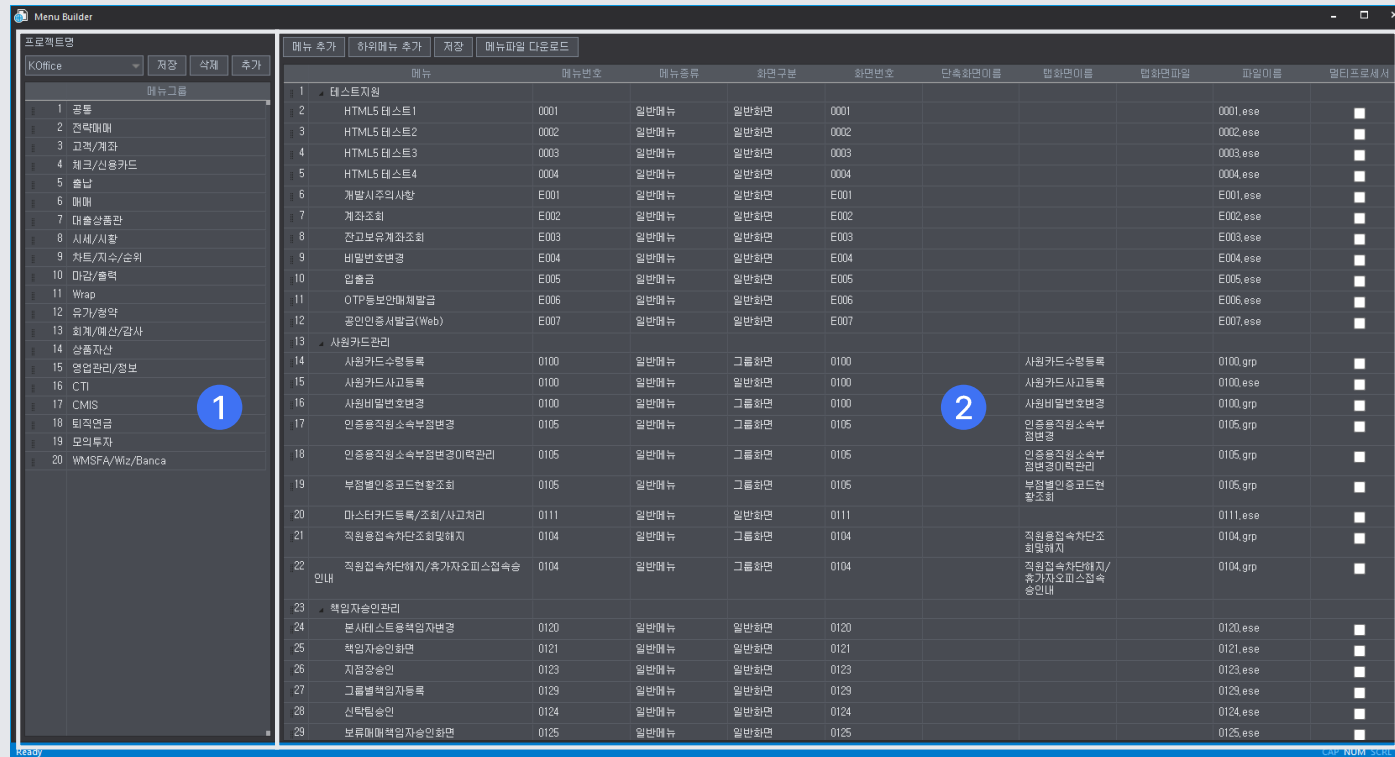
Menu Builder

프로젝트명

KOffice 저장 삭제 추가

메뉴그룹

| | |
|---|---|
| 1 | 공통 |
| 2 | 전략매매 |
| 3 | 고객/계좌 |
| 4 | 체크/신용카드 |
| 5 | 출납 |
| 6 | 매매 |
| 7 | 대출상품관 |
| 8 | 시세/시황 |
| 9 | 차트/지수/순위 |
| 10 | 마감/출력 |
| 11 | Wrap |
| 12 | 유가/청약 |
| 13 | 회계/예산/감사 |
| 14 | 상품자산 |
| 15 | 영업관리/정보 |
| 16 | CTI |
| 17 | CMIS |
| 18 | 퇴직연금 |
| 19 | 모의투자 |
| 20 | WMSFA/Wiz/Banca |

1

메뉴 추가 하위메뉴 추가 저장 메뉴파일 다운로드

| | 메뉴 | 메뉴번호 | 메뉴종류 | 화면구분 | 화면번호 | 단축화면이름 | 탭화면이름 | 탭화면파일 | 파일이름 | 멀티프로세서 |
|---|---|---|---|---|---|---|---|---|---|---|
| 1 | 테스트지원 | | | | | | | | | |
| 2 | HTML5 테스트1 | 0001 | 일반메뉴 | 일반화면 | 0001 | | | | 0001.ese | |
| 3 | HTML5 테스트2 | 0002 | 일반메뉴 | 일반화면 | 0002 | | | | 0002.ese | |
| 4 | HTML5 테스트3 | 0003 | 일반메뉴 | 일반화면 | 0003 | | | | 0003.ese | |
| 5 | HTML5 테스트4 | 0004 | 일반메뉴 | 일반화면 | 0004 | | | | 0004.ese | |
| 6 | 개발시주의사항 | E001 | 일반메뉴 | 일반화면 | E001 | | | | E001.ese | |
| 7 | 계좌조회 | E002 | 일반메뉴 | 일반화면 | E002 | | | | E002.ese | |
| 8 | 잔고보유계좌조회 | E003 | 일반메뉴 | 일반화면 | E003 | | | | E003.ese | |
| 9 | 비밀번호변경 | E004 | 일반메뉴 | 일반화면 | E004 | | | | E004.ese | |
| 10 | 입출금 | E005 | 일반메뉴 | 일반화면 | E005 | | | | E005.ese | |
| 11 | OTP등보안매체발급 | E006 | 일반메뉴 | 일반화면 | E006 | | | | E006.ese | |
| 12 | 공인인증서발급(Web) | E007 | 일반메뉴 | 일반화면 | E007 | | | | E007.ese | |
| 13 | 사원카드관리 | | | | | | | | | |
| 14 | 사원카드수령등록 | 0100 | 일반메뉴 | 그룹화면 | 0100 | | 사원카드수령등록 | | 0100.grp | |
| 15 | 사원카드사고등록 | 0100 | 일반메뉴 | 그룹화면 | 0100 | | 사원카드사고등록 | | 0100.ese | |
| 16 | 사원비밀번호변경 | 0100 | 일반메뉴 | 그룹화면 | 0100 | | 사원비밀번호변경 | | 0100.grp | |
| 17 | 인증용직원소속부점변경 | 0105 | 일반메뉴 | 그룹화면 | 0105 | | 인증용직원소속부점변경 | | 0105.grp | |
| 18 | 인증용직원소속부점변경이력관리 | 0105 | 일반메뉴 | 그룹화면 | 0105 | | 인증용직원소속부점변경이력관리 | | 0105.grp | |
| 19 | 부점별인증코드현황조회 | 0105 | 일반메뉴 | 그룹화면 | 0105 | | 부점별인증코드현황조회 | | 0105.grp | |
| 20 | 마스터카드등록/조회/사고처리 | 0111 | 일반메뉴 | 일반화면 | 0111 | | | | 0111.ese | |
| 21 | 직원용접속차단조회및해지 | 0104 | 일반메뉴 | 그룹화면 | 0104 | | 직원용접속차단조회및해지 | | 0104.grp | |
| 22 | 직원접속차단해지/휴가자오피스접속승인내 | 0104 | 일반메뉴 | 그룹화면 | 0104 | | 직원접속차단해지/휴가자오피스접속승인내 | | 0104.grp | |
| 23 | 책임자승인관리 | | | | | | | | | |
| 24 | 본사테스트용책임자변경 | 0120 | 일반메뉴 | 일반화면 | 0120 | | | | 0120.ese | |
| 25 | 책임자승인화면 | 0121 | 일반메뉴 | 일반화면 | 0121 | | | | 0121.ese | |
| 26 | 지점장승인 | 0123 | 일반메뉴 | 일반화면 | 0123 | | | | 0123.ese | |
| 27 | 그룹별책임자등록 | 0129 | 일반메뉴 | 일반화면 | 0129 | | | | 0129.ese | |
| 28 | 신탁팀승인 | 0124 | 일반메뉴 | 일반화면 | 0124 | | | | 0124.ese | |
| 29 | 보류매매책임자승인화면 | 0125 | 일반메뉴 | 일반화면 | 0125 | | | | 0125.ese | |

2

Ready CAP NUM SCRL